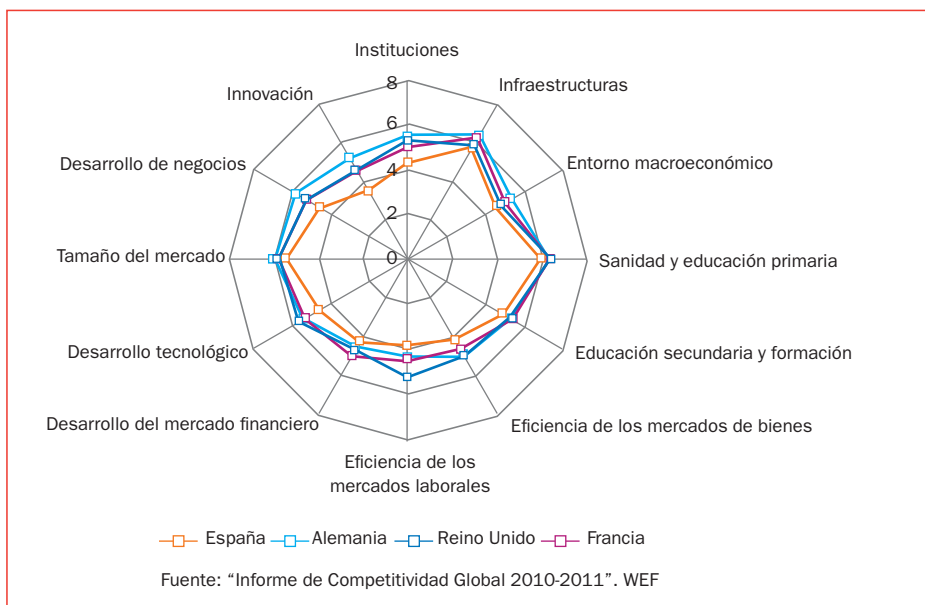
Instituciones

Infraestructuras

Entorno macroeconómico

Sanidad y educación primaria

Educación secundaria y formación

Eficiencia de los mercados de bienes

Eficiencia de los mercados laborales

Desarrollo del mercado financiero

Desarrollo tecnológico

Tamaño del mercado

Desarrollo de negocios

Innovación

8
6
4
2
0

España   Alemania   Reino Unido   Francia

Fuente: "Informe de Competitividad Global 2010-2011". WEF